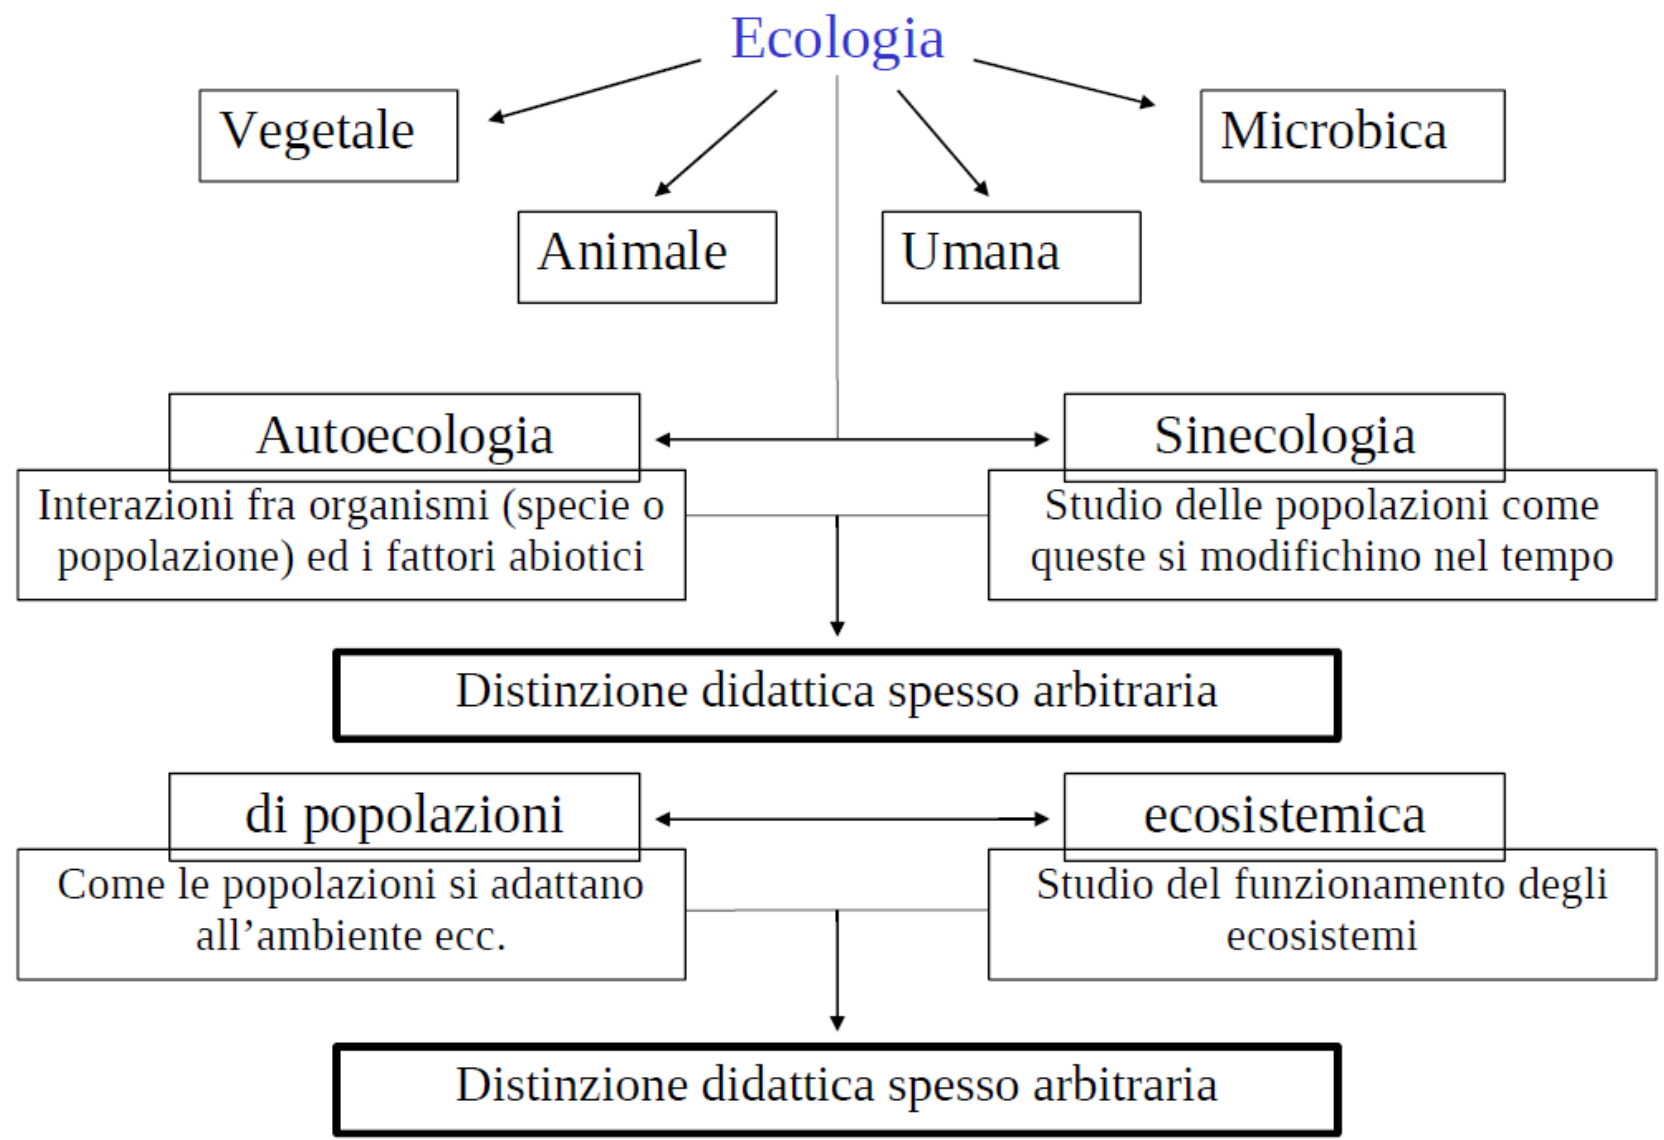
Ecologia

Vegetale

Animale

Umana

Microbica

Autoecologia

Interazioni fra organismi (specie o popolazione) ed i fattori abiotici

Sinecologia

Studio delle popolazioni come queste si modifichino nel tempo

Distinzione didattica spesso arbitraria

di popolazioni

Come le popolazioni si adattano all’ambiente ecc.

ecosistemica

Studio del funzionamento degli ecosistemi

Distinzione didattica spesso arbitraria